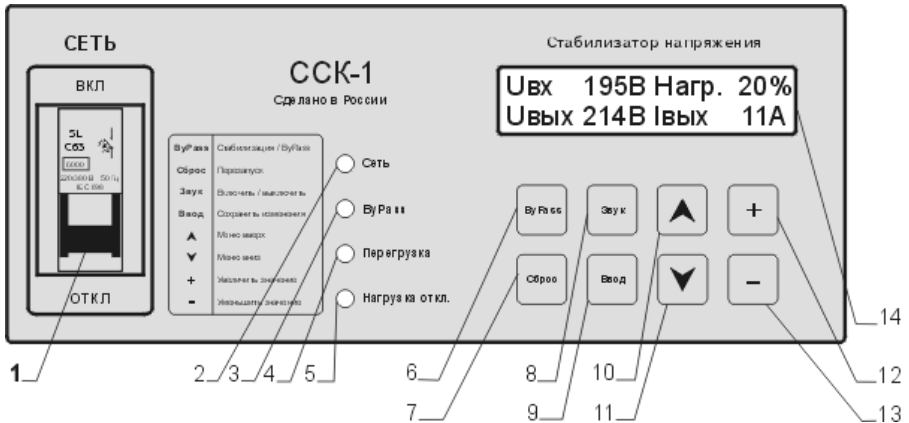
СЕТЬ

ВКЛ

5L
C63
6000
230/400В 50Гц
IEC 898

ОТКЛ

ССК-1
Сделано в России

Стабилизатор напряжения

Uвх 195В Нагр. 20%
Uвых 214В Iвых 11А

| | |
|---|---|
| ByPass | Стабилизация / ByPass |
| Сброс | Перезапуск |
| Звук | Включить / выключить |
| Ввод | Сохранить изменения |
| ∧ | Меню вверх |
| ∨ | Меню вниз |
| + | Увеличить значение |
| - | Уменьшить значение |

Сеть
ByPass
Перегрузка
Нагрузка откл.

ByPass
Сброс
Звук
Ввод
+
–

1 2 3 4 5 6 7 8 9 10 11 12 13 14